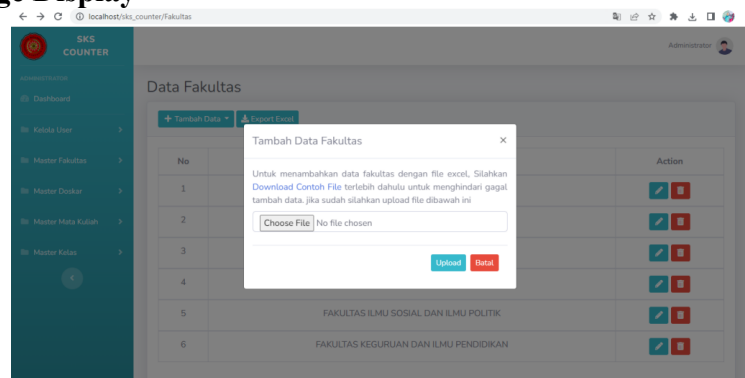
ge Display

localhost/sks_counter/Fakultas

SKS COUNTER

Administrator

ADMINISTRATOR

Dashboard

Kelola User

Master Fakultas

Master Dosen

Master Mata Kuliah

Master Kelas

Data Fakultas

+ Tambah Data ▾ Export Excel

| No | | Action |
|---|---|---|
| 1 | | |
| 2 | | |
| 3 | | |
| 4 | | |
| 5 | FAKULTAS ILMU SOSIAL DAN ILMU POLITIK | |
| 6 | FAKULTAS KEGURUAN DAN ILMU PENDIDIKAN | |

Tambah Data Fakultas ×

Untuk menambahkan data fakultas dengan file excel, Silahkan Download Contoh File terlebih dahulu untuk menghindari gagal tambah data. jika sudah silahkan upload file dibawah ini

Choose File No file chosen

Upload Batal